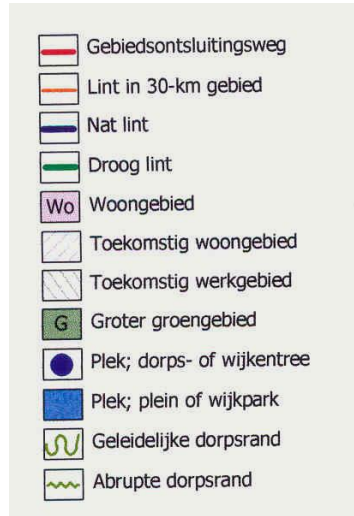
Gebiedsontsluitingsweg
Lint in 30-km gebied
Nat lint
Droog lint
Wo Woongebied
Toekomstig woongebied
Toekomstig werkgebied
G Groter groengebied
Plek; dorps- of wijkentree
Plek; plein of wijkpark
Geleidelijke dorpsrand
Abrupte dorpsrand